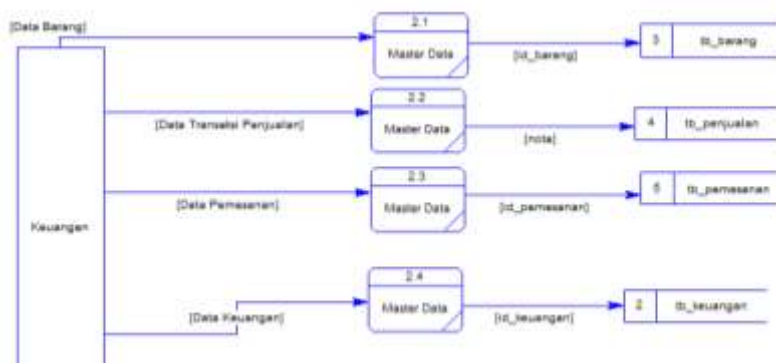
[Data Barang]

Keuangan

2.1
Master Data

[id_barang]

3 tb_barang

[Data Transaksi Penjualan]

2.2
Master Data

[nota]

4 tb_penjualan

[Data Pemesanan]

2.3
Master Data

[id_pemesanan]

5 tb_pemesanan

[Data Keuangan]

2.4
Master Data

[id_keuangan]

2 tb_keuangan